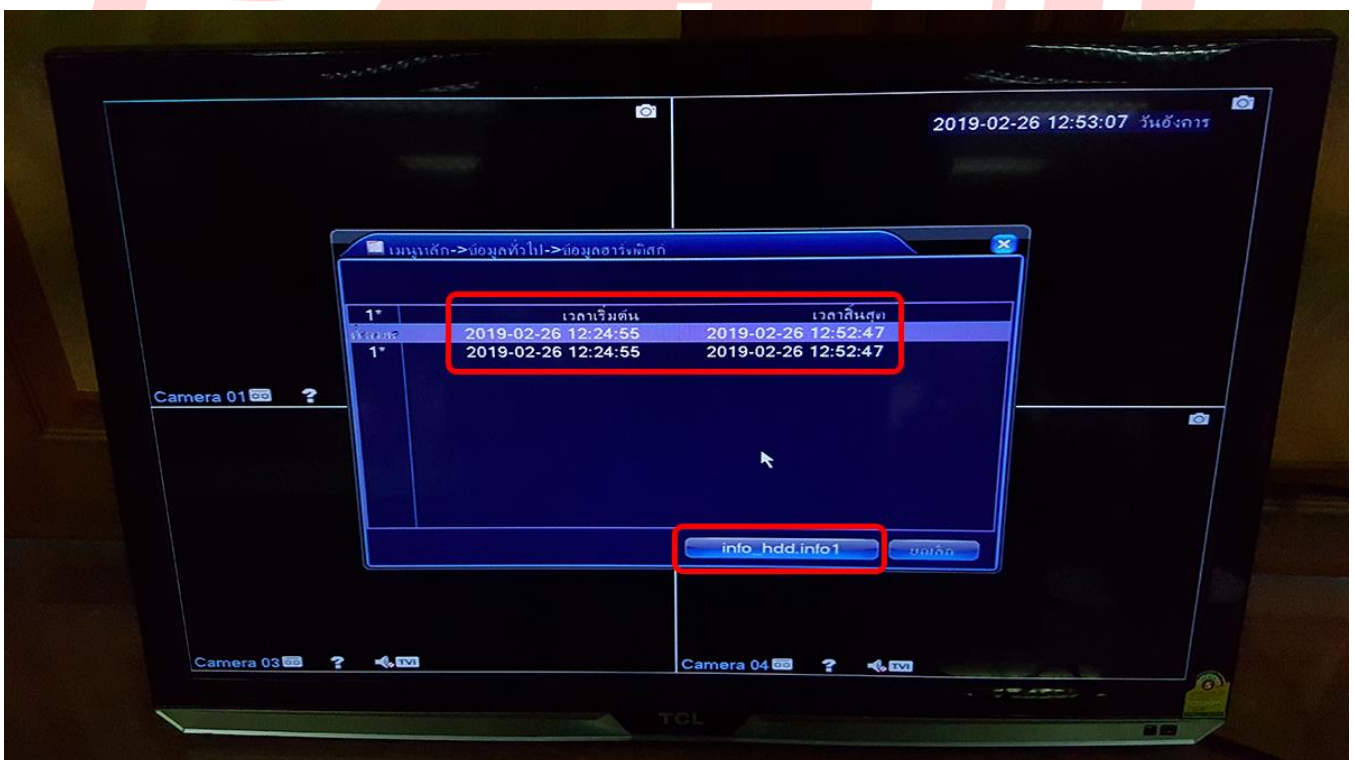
2019-02-26 12:53:07 วันอังคาร

เมนูหลัก->ข้อมูลทั่วไป->ข้อมูลฮาร์ดดิสก์

| 1* | เวลาเริ่มต้น | เวลาสิ้นสุด |
|---|---|---|
| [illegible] | 2019-02-26 12:24:55 | 2019-02-26 12:52:47 |
| 1* | 2019-02-26 12:24:55 | 2019-02-26 12:52:47 |

info_hdd.info1

ยกเลิก

Camera 01

Camera 03

Camera 04

TVI

TVI

TCL